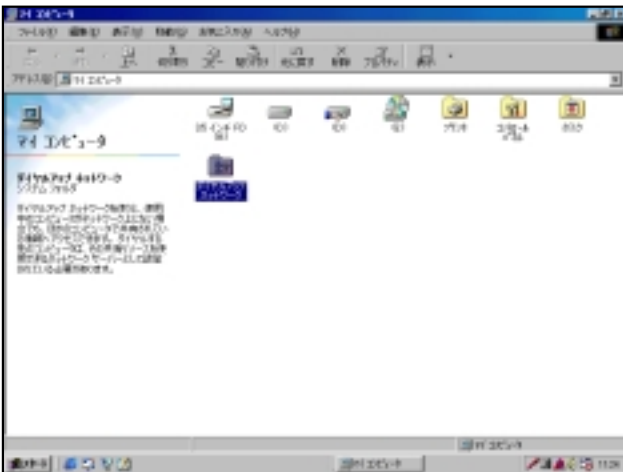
マイ コンピュータ

ファイル(F) 編集(E) 表示(V) 移動(G) お気に入り(A) ヘルプ(H)

戻る 進む 上へ 切り取り コピー 貼り付け 元に戻す 削除 プロパティ 表示

アドレス(D) マイ コンピュータ

マイ コンピュータ

ダイヤルアップ ネットワーク
システム フォルダ

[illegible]

3.5 インチ FD (A:) (C:) (D:) (E:) プリンタ コントロール パネル タスク

ダイヤルアップ ネットワーク

マイ コンピュータ

スタート マイ コンピュータ 11:20